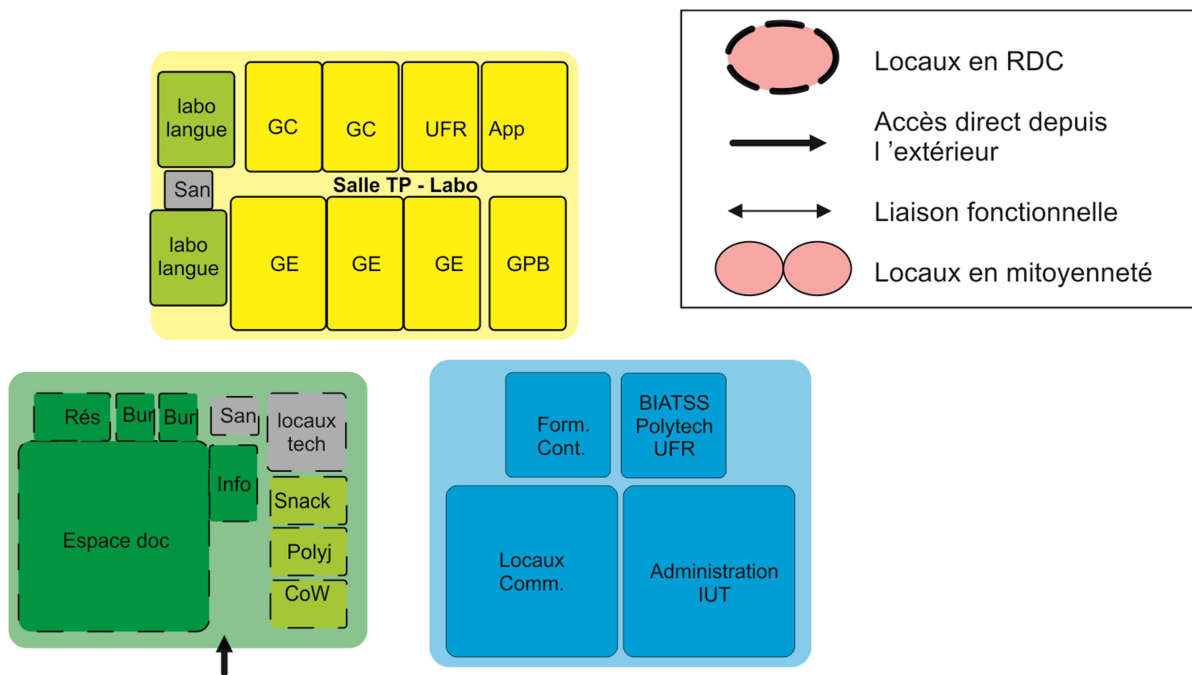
labo langue

GC

GC

UFR

App

San

Salle TP - Labo

labo langue

GE

GE

GE

GPB

Locaux en RDC

Accès direct depuis l ’extérieur

Liaison fonctionnelle

Locaux en mitoyenneté

Rés

Bur

Bur

San

locaux tech

Info

Espace doc

Snack

Polyj

CoW

Form. Cont.

BIATSS Polytech UFR

Locaux Comm.

Administration IUT